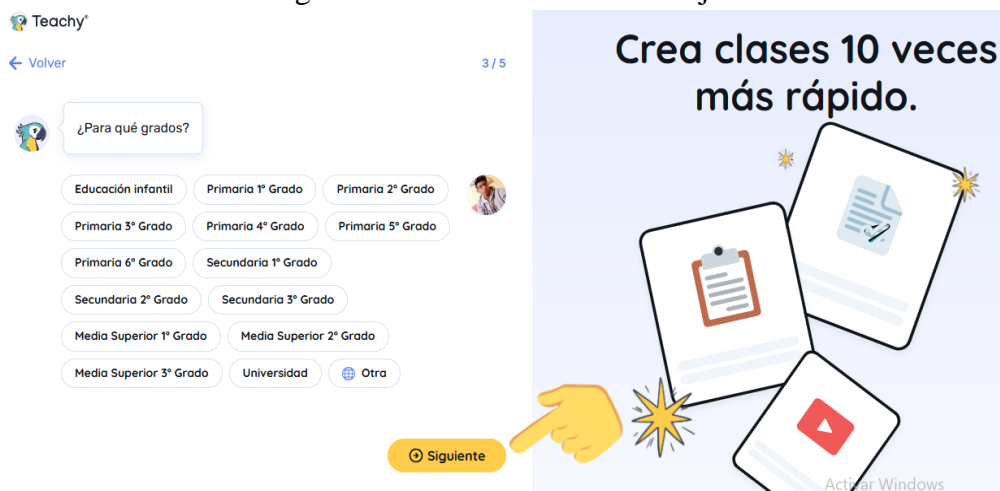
Teachy®

Volver

3 / 5

¿Para qué grados?

Educación infantil
Primaria 1º Grado
Primaria 2º Grado
Primaria 3º Grado
Primaria 4º Grado
Primaria 5º Grado
Primaria 6º Grado
Secundaria 1º Grado
Secundaria 2º Grado
Secundaria 3º Grado
Media Superior 1º Grado
Media Superior 2º Grado
Media Superior 3º Grado
Universidad
Otra

Siguiente

Crea clases 10 veces más rápido.

Activar Windows